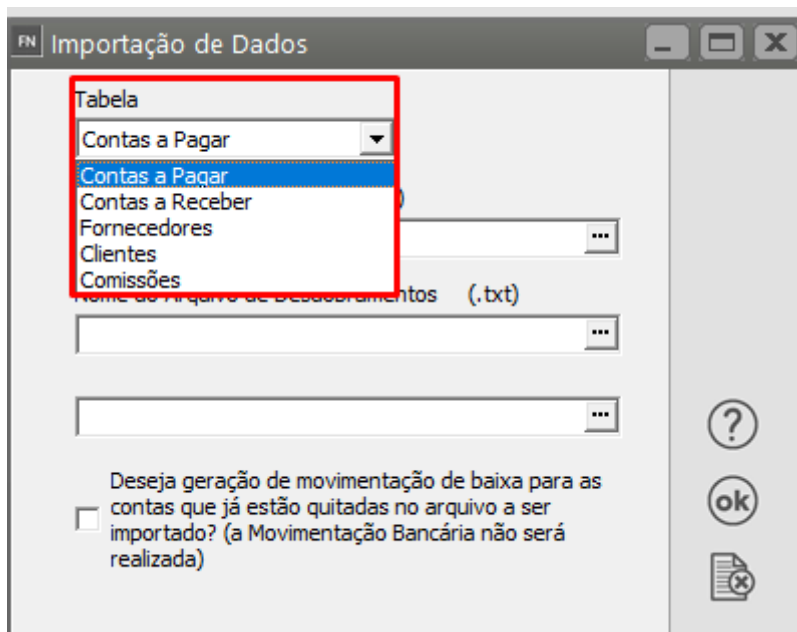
FN Importação de Dados

Tabela

Contas a Pagar

Contas a Pagar
Contas a Receber
Fornecedores
Clientes
Comissões

)

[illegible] (.txt)

...

...

...

?

ok

Deseja geração de movimentação de baixa para as contas que já estão quitadas no arquivo a ser importado? (a Movimentação Bancária não será realizada)